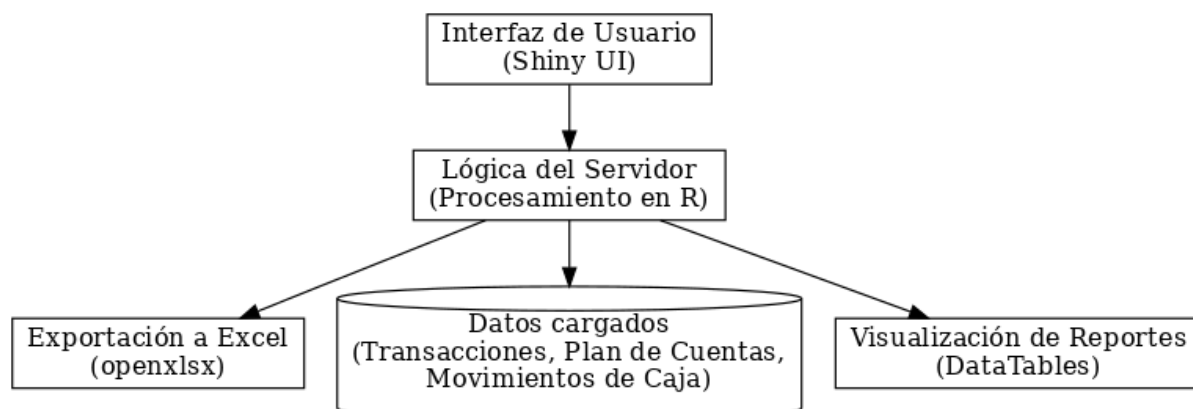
Interfaz de Usuario
(Shiny UI)

Lógica del Servidor
(Procesamiento en R)

Exportación a Excel
(openxlsx)

Datos cargados
(Transacciones, Plan de Cuentas,
Movimientos de Caja)

Visualización de Reportes
(DataTables)